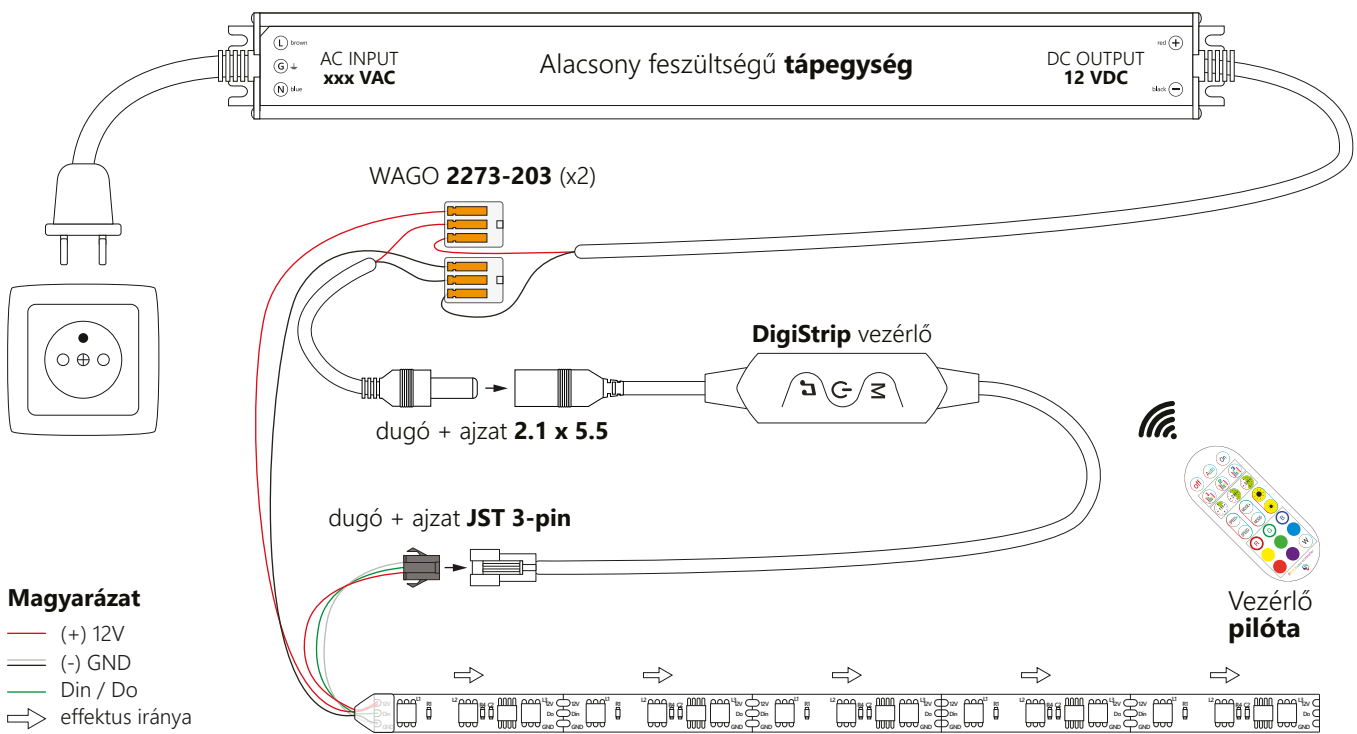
L brown
G
N blue
AC INPUT
xxx VAC

Alacsony feszültségű **tápegység**

DC OUTPUT
12 VDC
red
black

WAGO **2273-203** (x2)

**DigiStrip** vezérlő

dugó + ajzat **2.1 x 5.5**

dugó + ajzat **JST 3-pin**

Vezérlő
**pilóta**

**Magyarázat**
(+) 12V
(-) GND
Din / Do
effektus iránya

12V
Do
Din
GND